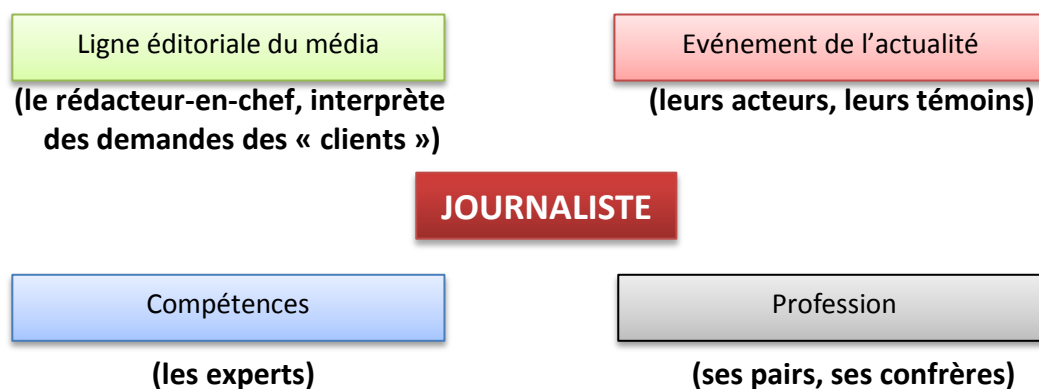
Ligne éditoriale du média

(le rédacteur-en-chef, interprète des demandes des « clients »)

Evénement de l’actualité

(leurs acteurs, leurs témoins)

JOURNALISTE

Compétences

(les experts)

Profession

(ses pairs, ses confrères)